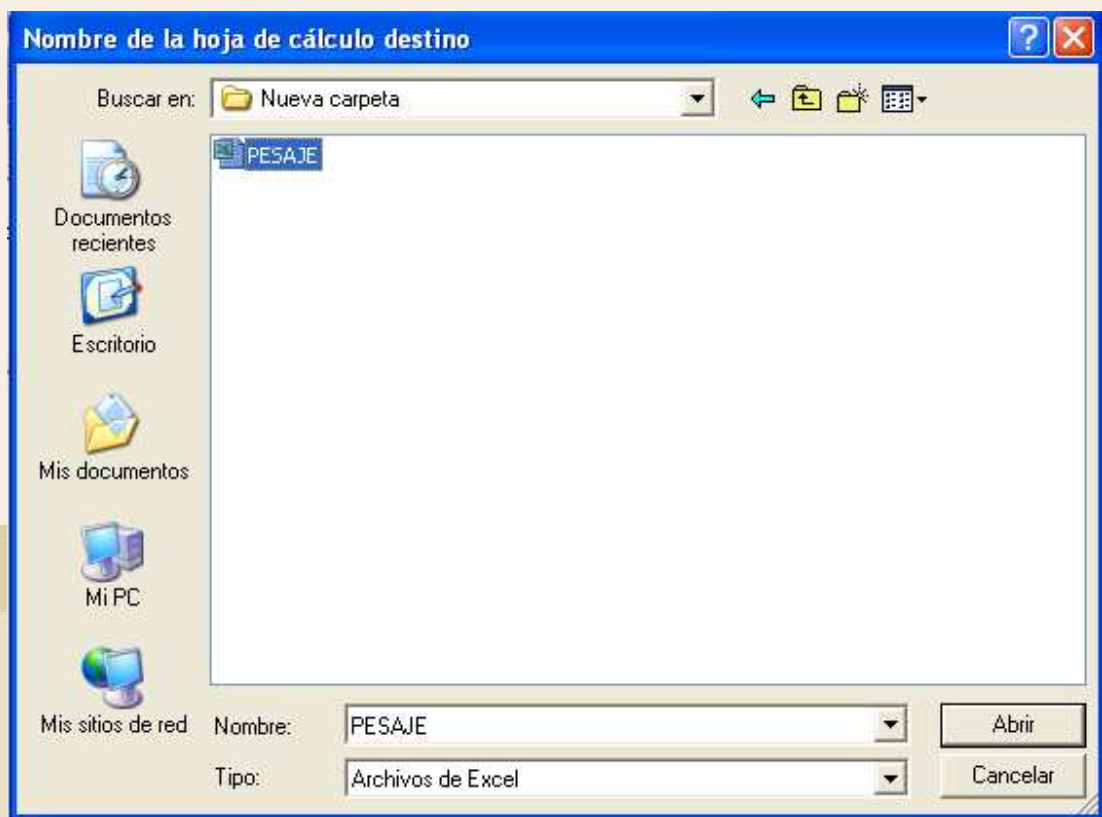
Nombre de la hoja de cálculo destino

Buscar en: Nueva carpeta

PESAJE

Documentos recientes

Escritorio

Mis documentos

Mi PC

Mis sitios de red

Nombre: PESAJE

Tipo: Archivos de Excel

Abrir

Cancelar